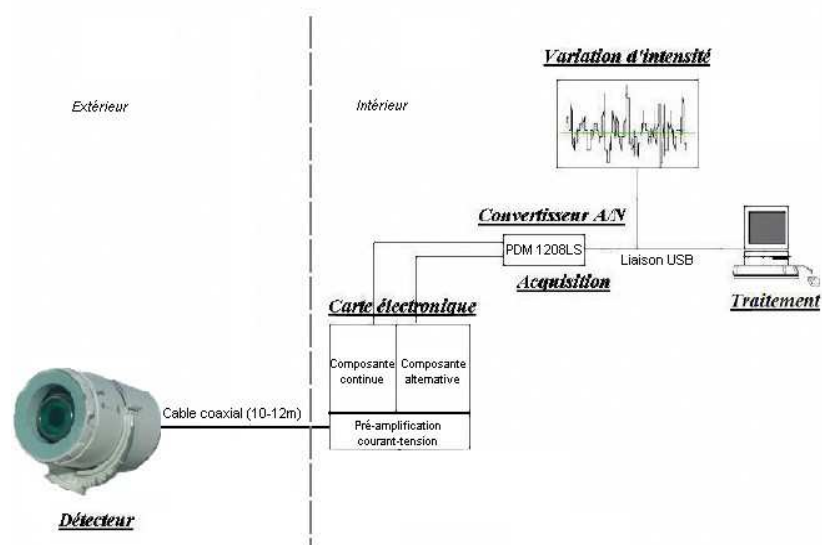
Extérieur

Intérieur

Variation d'intensité

Convertisseur A/N

PDM 1208LS

Liaison USB

Acquisition

Traitement

Carte électronique

Composante continue

Composante alternative

Pré-amplification courant-tension

Cable coaxial (10-12m)

Détecteur